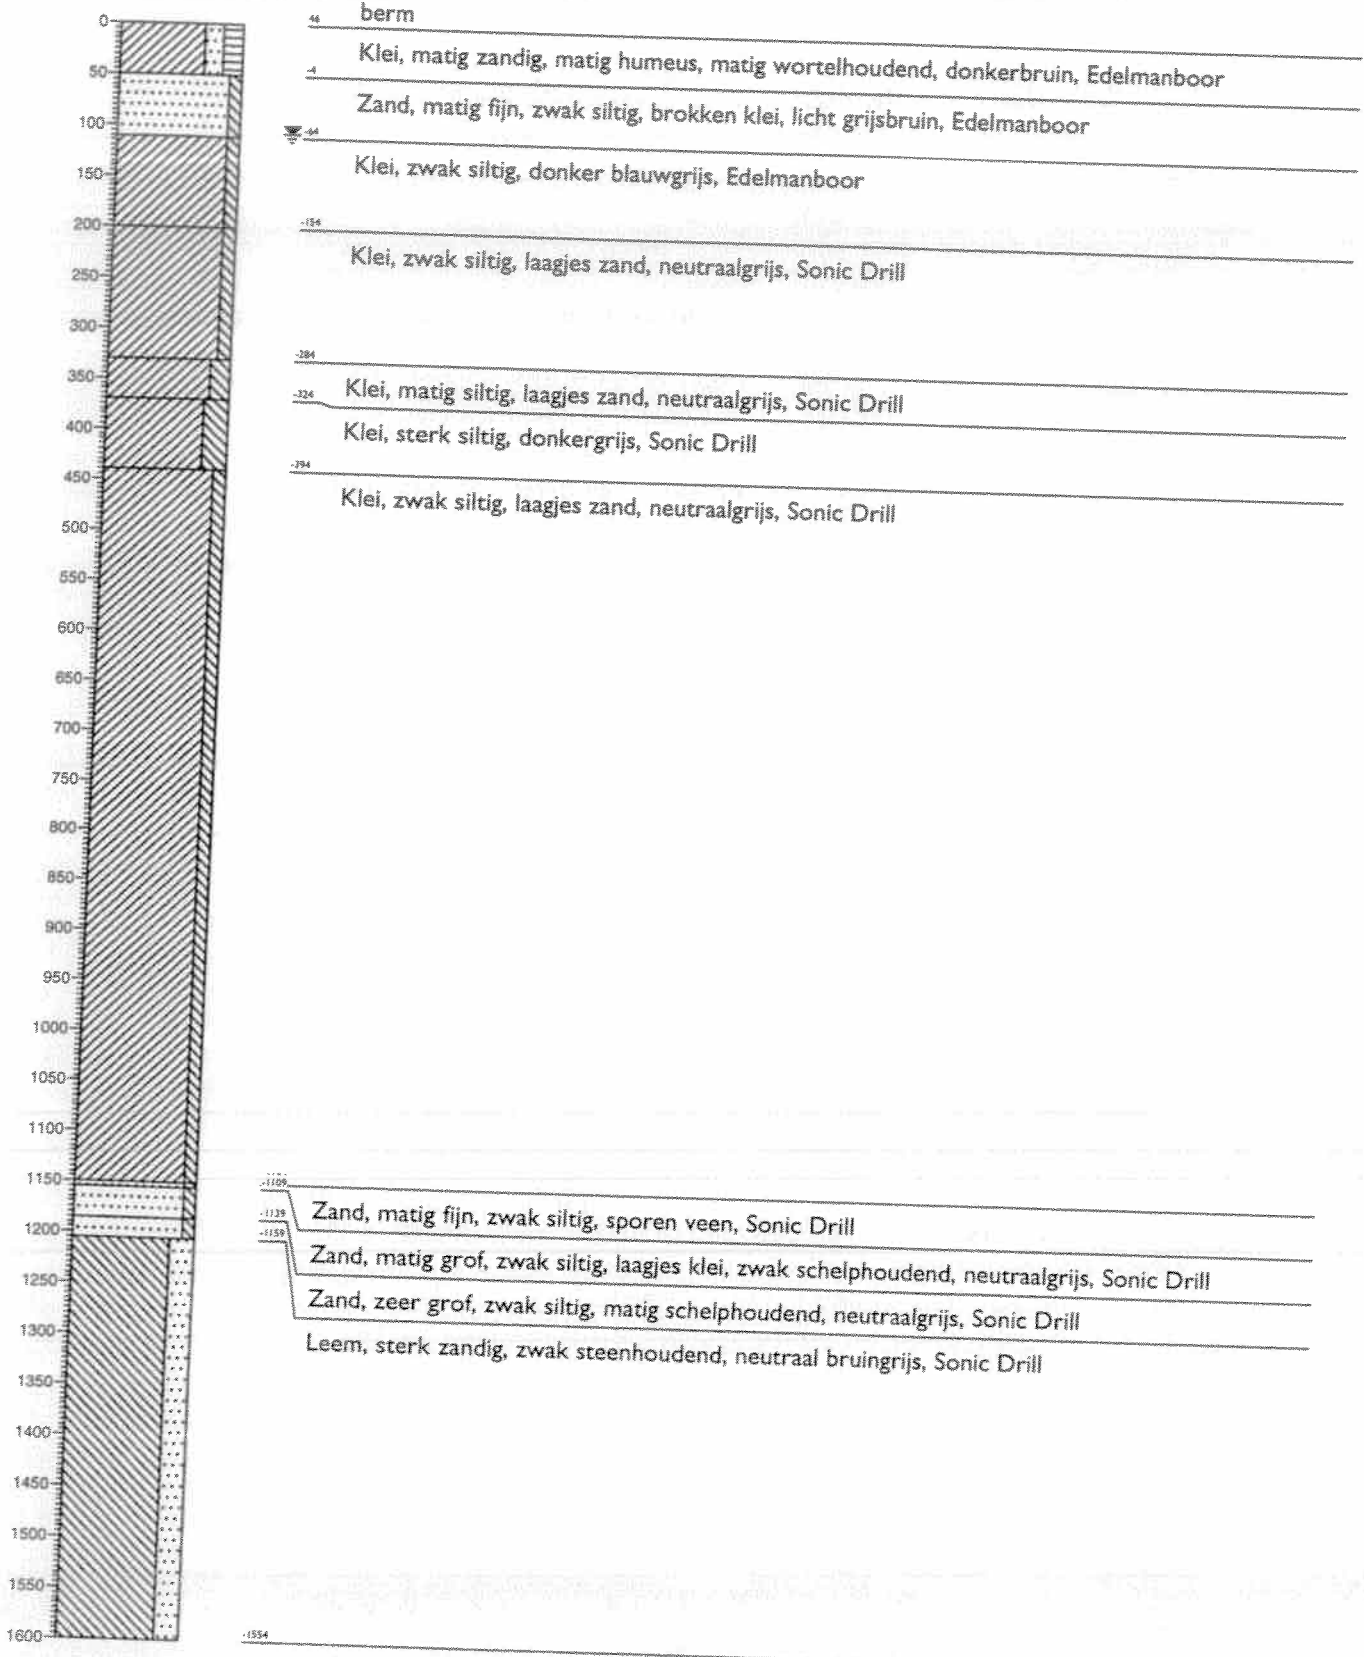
0
50
100
150
200
250
300
350
400
450
500
550
600
650
700
750
800
850
900
950
1000
1050
1100
1150
1200
1250
1300
1350
1400
1450
1500
1550
1600

46 berm

-4 Klei, matig zandig, matig humeus, matig wortelhoudend, donkerbruin, Edelmanboor

Zand, matig fijn, zwak siltig, brokken klei, licht grijsbruin, Edelmanboor

-64 Klei, zwak siltig, donker blauwgrijs, Edelmanboor

-154 Klei, zwak siltig, laagjes zand, neutraalgrijs, Sonic Drill

-284

-324 Klei, matig siltig, laagjes zand, neutraalgrijs, Sonic Drill

Klei, sterk siltig, donkergrijs, Sonic Drill

-394 Klei, zwak siltig, laagjes zand, neutraalgrijs, Sonic Drill

-1109 Zand, matig fijn, zwak siltig, sporen veen, Sonic Drill

-1139 Zand, matig grof, zwak siltig, laagjes klei, zwak schelphoudend, neutraalgrijs, Sonic Drill

-1159 Zand, zeer grof, zwak siltig, matig schelphoudend, neutraalgrijs, Sonic Drill

Leem, sterk zandig, zwak steenhoudend, neutraal bruingrijs, Sonic Drill

-1554